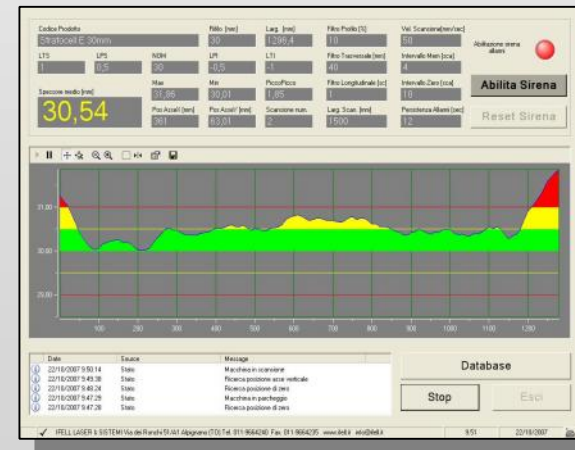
Codice Prodotto
Stratocell E 30mm
LTS 1
LPS 0,5
NOM 30
LPI -0,5
LTI -1
Spessore medio [mm]
30,54
Max 31,86
Min 30,01
PiccoPicco 1,85
Pos Assoll [mm] 361
Pos Assoll [mm] 63,01
Scansione num. 2
Riffo [mm] 30
Larg. [mm] 1296,4
Filtro Profilo [%] 10
Filtro Trasversale [mm] 40
Filtro Longitudinale [sc] 1
Larg. Scan. [mm] 1500
Vel. Scansione[mm/sec] 50
Intervallo Misure [sca] 4
Intervallo Zero [sca] 10
Persistenza Allarmi [sec] 12
Abilitazione sirena allarmi
Abilita Sirena
Reset Sirena

31.00
30.00
29.00
100 200 300 400 500 600 700 800 900 1000 1100 1200

| Date | Source | Message |
|---|---|---|
| 22/10/2007 9:50:14 | Stato | Macchina in scansione |
| 22/10/2007 9:49:38 | Stato | Ricerca posizione asse verticale |
| 22/10/2007 9:48:24 | Stato | Ricerca posizione di zero |
| 22/10/2007 9:47:29 | Stato | Macchina in parcheggio |
| 22/10/2007 9:47:29 | Stato | Ricerca posizione di zero |

Database
Stop
Esci

IFELL LASER & SISTEMI Via dei Ronchi 51/A1 Alpignano (TO) Tel. 011-9664240 Fax. 011-9664235 www.ifell.it ; info@ifell.it    9:51    22/10/2007